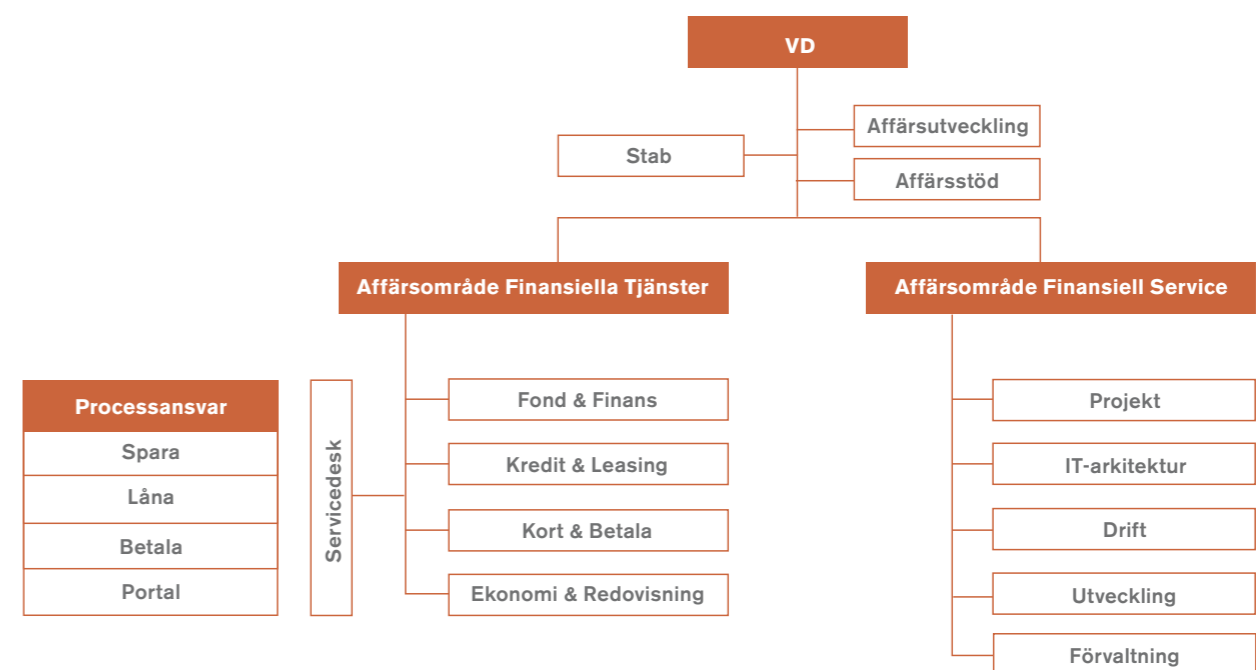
VD

Affärsutveckling

Stab

Affärsstöd

Affärsområde Finansiella Tjänster

Affärsområde Finansiell Service

Processansvar

Spara

Låna

Betala

Portal

Servicedesk

Fond & Finans

Kredit & Leasing

Kort & Betala

Ekonomi & Redovisning

Projekt

IT-arkitektur

Drift

Utveckling

Förvaltning